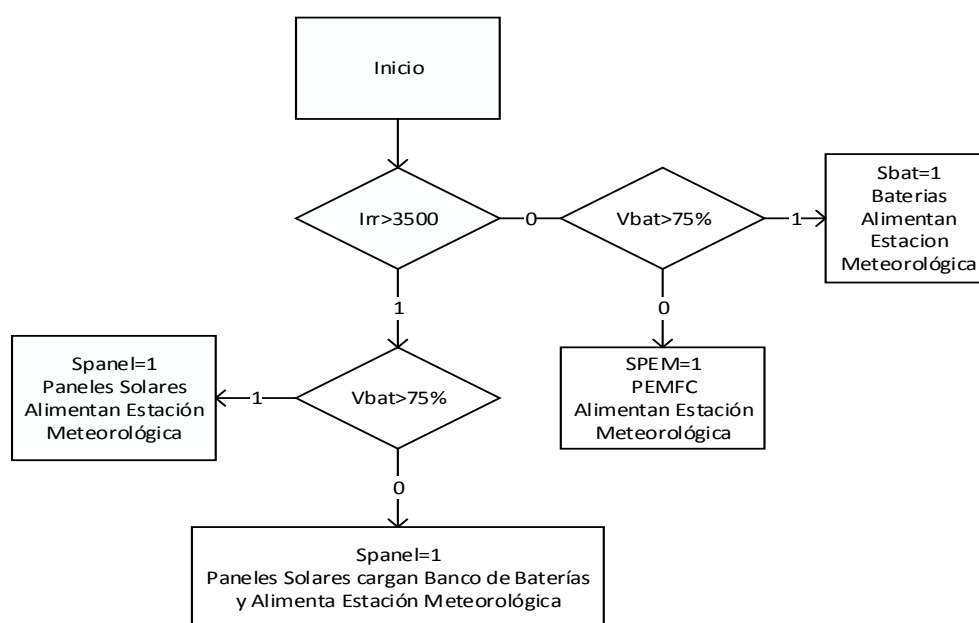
Inicio

Irr>3500

0

Vbat>75%

1

Sbat=1
Baterias
Alimentan
Estacion
Meteorológica

1

0

SPEM=1
PEMFC
Alimentan Estación
Meteorológica

Spanel=1
Paneles Solares
Alimentan Estación
Meteorológica

1

Vbat>75%

0

Spanel=1
Paneles Solares cargan Banco de Baterías
y Alimenta Estación Meteorológica